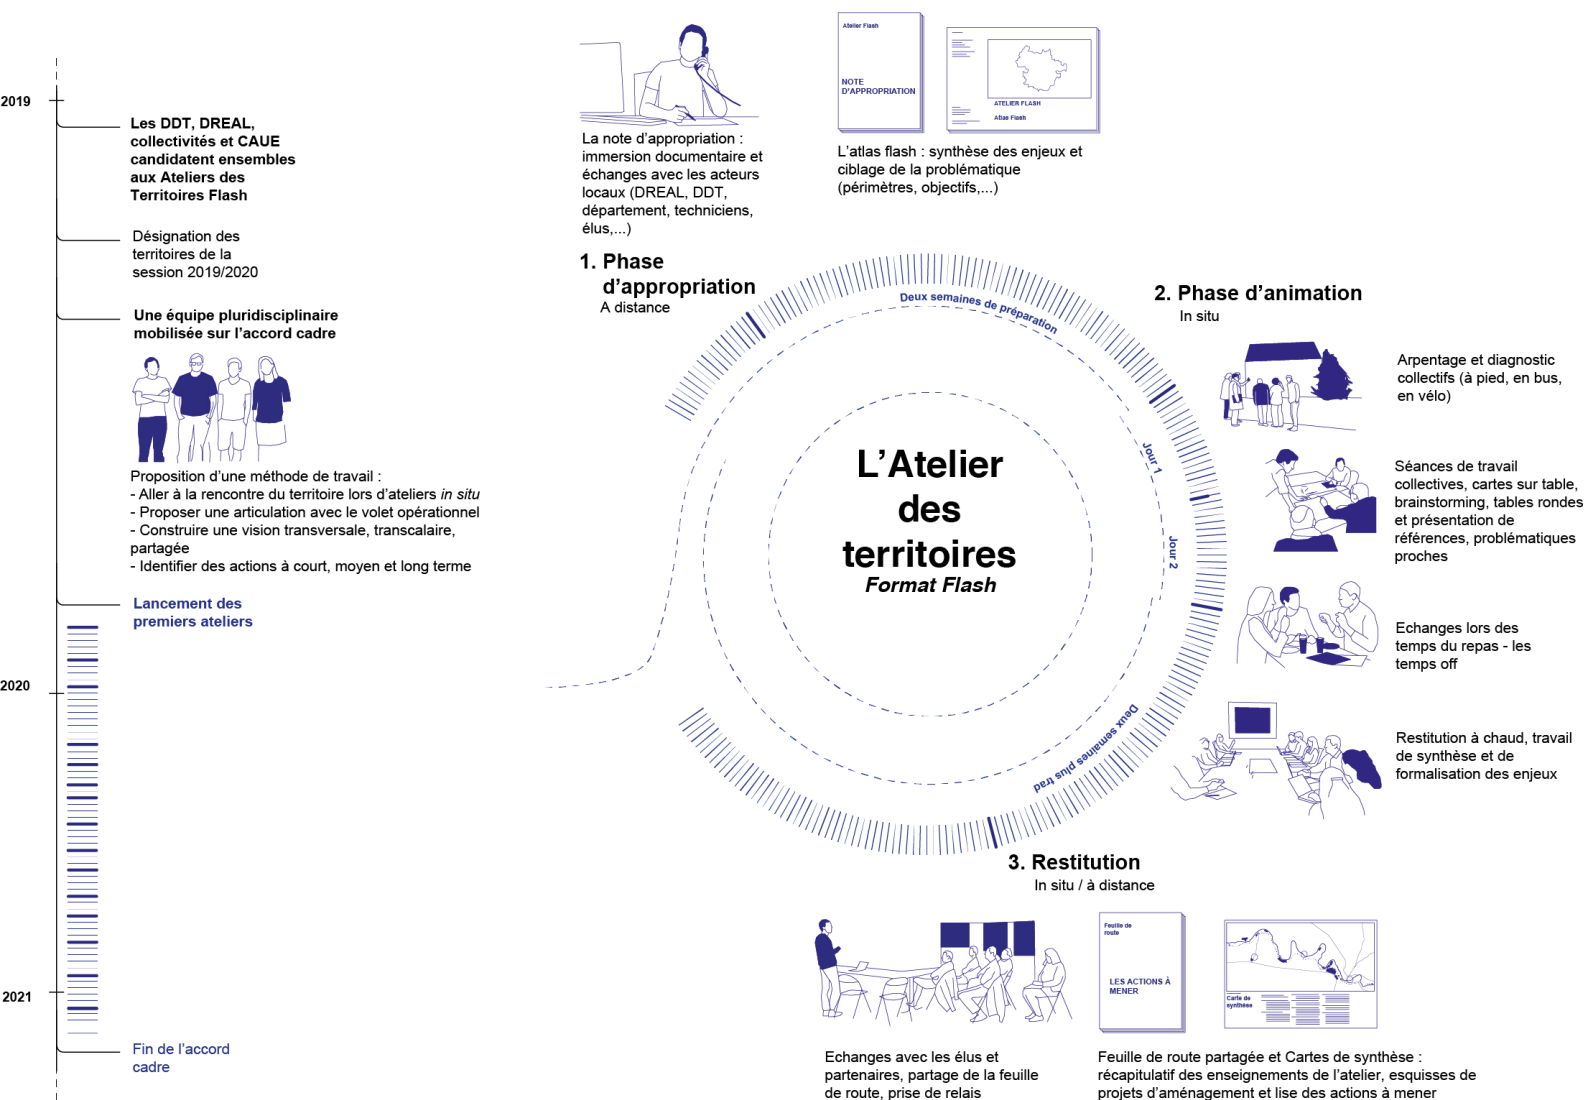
2019

Les DDT, DREAL, collectivités et CAUE candidatent ensembles aux Ateliers des Territoires Flash

Désignation des territoires de la session 2019/2020

Une équipe pluridisciplinaire mobilisée sur l'accord cadre

Proposition d'une méthode de travail :
- Aller à la rencontre du territoire lors d'ateliers *in situ*
- Proposer une articulation avec le volet opérationnel
- Construire une vision transversale, transcalaire, partagée
- Identifier des actions à court, moyen et long terme

Lancement des premiers ateliers

2020

2021

Fin de l'accord cadre

La note d'appropriation : immersion documentaire et échanges avec les acteurs locaux (DREAL, DDT, département, techniciens, élus,...)

Atelier Flash

NOTE D'APPROPRIATION

ATELIER FLASH

Atlas Flash

L'atlas flash : synthèse des enjeux et ciblage de la problématique (périmètres, objectifs,...)

1. Phase d'appropriation
A distance

Deux semaines de préparation

2. Phase d'animation
In situ

Jour 1

Jour 2

L'Atelier des territoires
*Format Flash*

Deux semaines plus tard

Arpentage et diagnostic collectifs (à pied, en bus, en vélo)

Séances de travail collectives, cartes sur table, brainstorming, tables rondes et présentation de références, problématiques proches

Echanges lors des temps du repas - les temps off

Restitution à chaud, travail de synthèse et de formalisation des enjeux

3. Restitution
In situ / à distance

Feuille de route

LES ACTIONS À MENER

Carte de synthèse

Echanges avec les élus et partenaires, partage de la feuille de route, prise de relais

Feuille de route partagée et Cartes de synthèse : récapitulatif des enseignements de l'atelier, esquisses de projets d'aménagement et lise des actions à mener